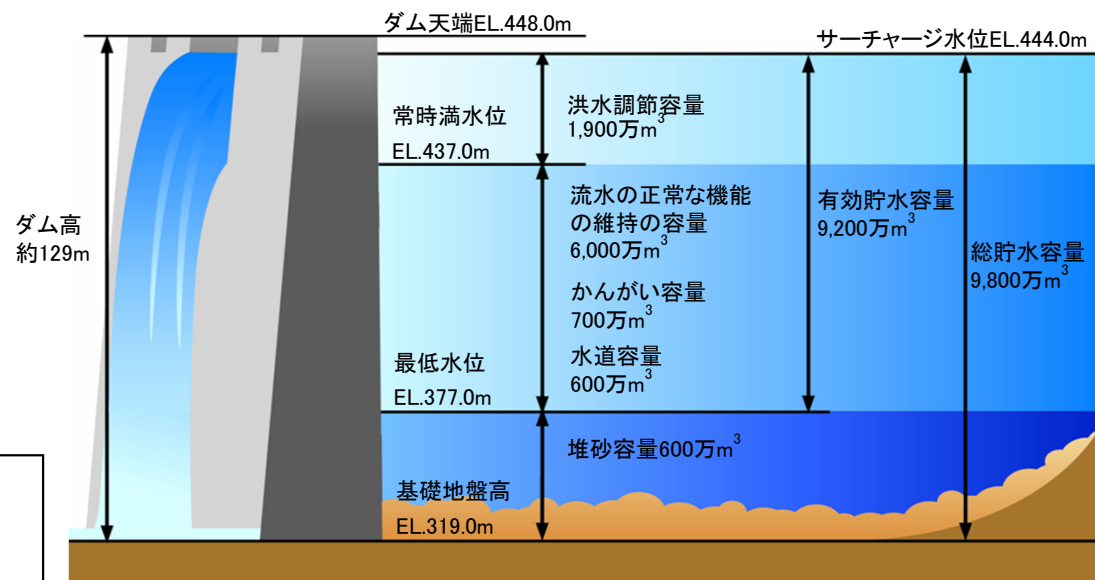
ダム天端EL.448.0m

サーチャージ水位EL.444.0m

ダム高
約129m

常時満水位
EL.437.0m

洪水調節容量
1,900万$m^3$

流水の正常な機能の維持の容量
6,000万$m^3$

かんがい容量
700万$m^3$

水道容量
600万$m^3$

有効貯水容量
9,200万$m^3$

総貯水容量
9,800万$m^3$

最低水位
EL.377.0m

堆砂容量600万$m^3$

基礎地盤高
EL.319.0m